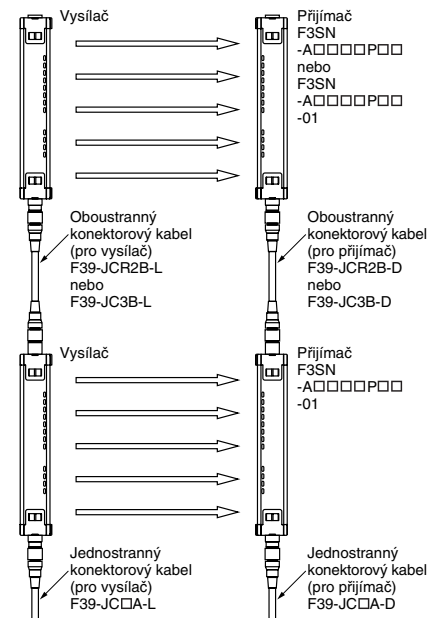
Vysílač

Přijímač
F3SN
-A□□□□P□□
nebo
F3SN
-A□□□□P□□
-01

Oboustranný konektorový kabel (pro vysílač)
F39-JCR2B-L
nebo
F39-JC3B-L

Oboustranný konektorový kabel (pro přijímač)
F39-JCR2B-D
nebo
F39-JC3B-D

Vysílač

Přijímač
F3SN
-A□□□□P□□
-01

Jednostranný konektorový kabel (pro vysílač)
F39-JC□A-L

Jednostranný konektorový kabel (pro přijímač)
F39-JC□A-D